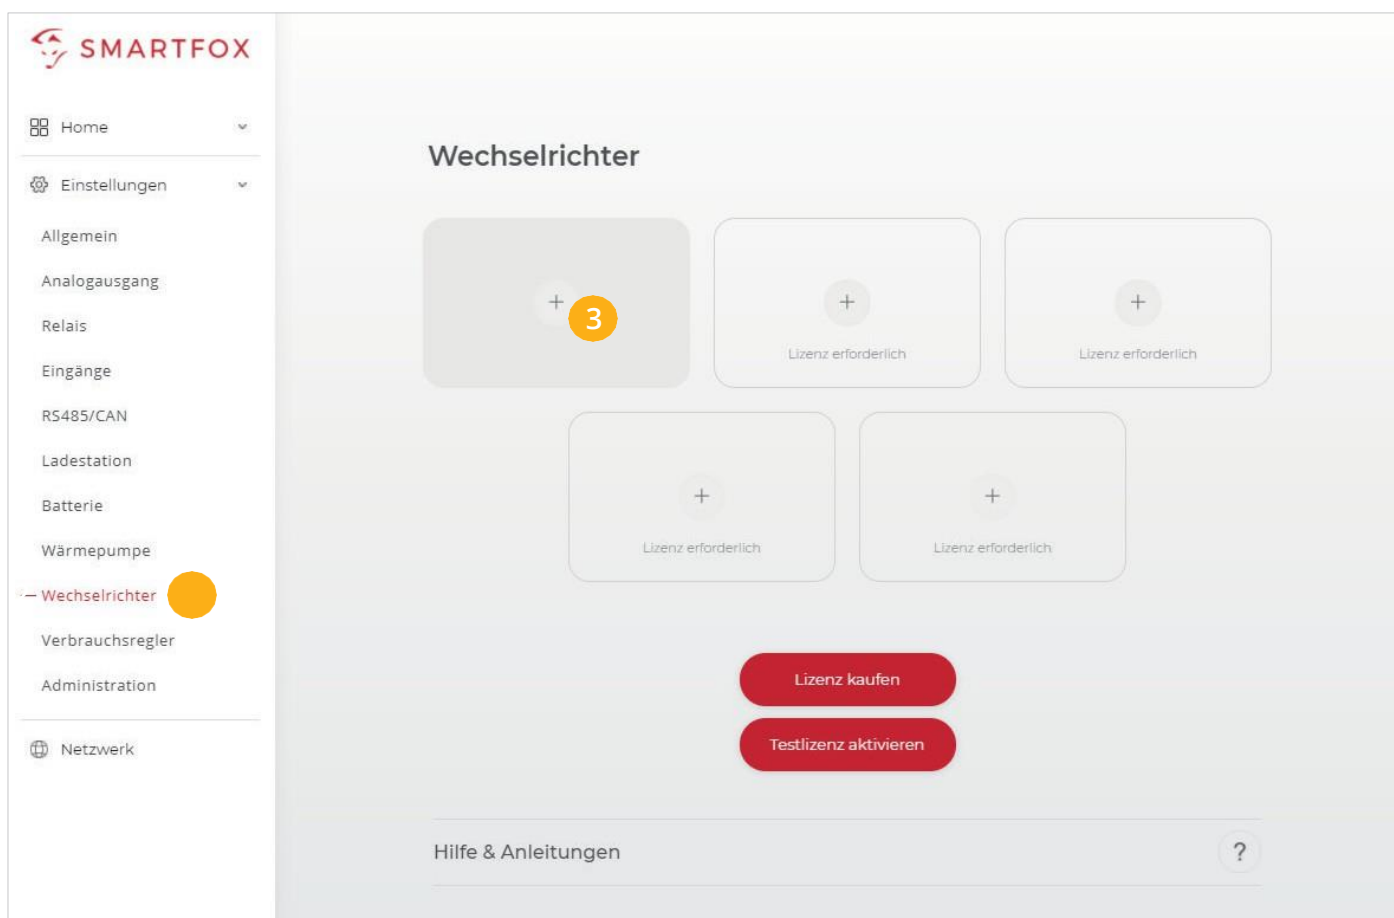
SMARTFOX

Home

Einstellungen

Allgemein

Analogausgang

Relais

Eingänge

RS485/CAN

Ladestation

Batterie

Wärmepumpe

Wechselrichter

Verbrauchsregler

Administration

Netzwerk

Wechselrichter

+

3

+

Lizenz erforderlich

+

Lizenz erforderlich

+

Lizenz erforderlich

+

Lizenz erforderlich

Lizenz kaufen

Testlizenz aktivieren

Hilfe & Anleitungen

?